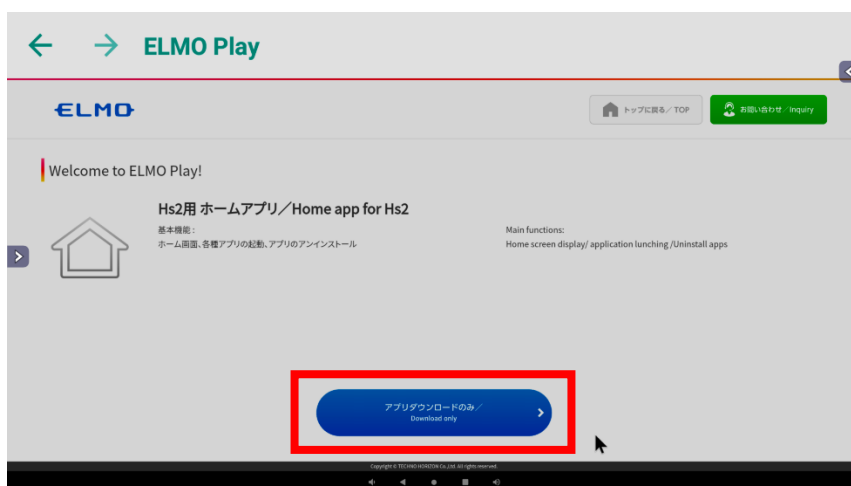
ELMO Play

ELMO

トップに戻る／TOP

お問い合わせ／Inquiry

Welcome to ELMO Play!

Hs2用 ホームアプリ／Home app for Hs2

基本機能：
ホーム画面、各種アプリの起動、アプリのアンインストール

Main functions:
Home screen display/ application lunching /Uninstall apps

アプリダウンロードのみ／
Download only

Copyright © TECHNO HORIZON Co.,Ltd. All rights reserved.